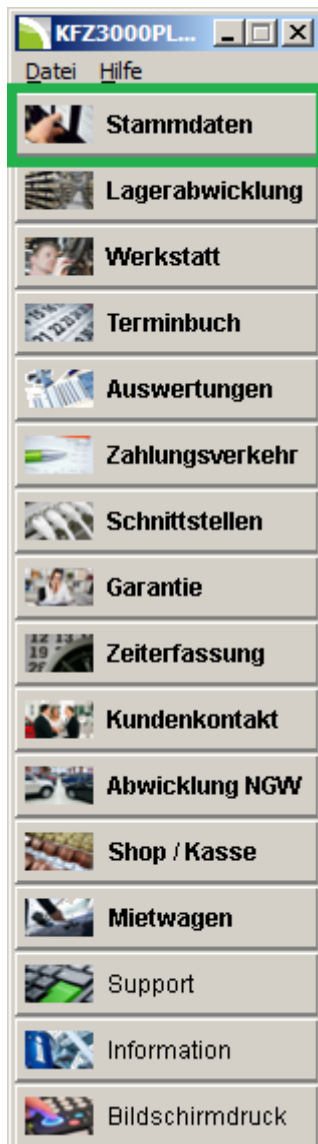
KFZ3000PL...

Datei Hilfe

Stammdaten

Lagerabwicklung

Werkstatt

Terminbuch

Auswertungen

Zahlungsverkehr

Schnittstellen

Garantie

Zeiterfassung

Kundenkontakt

Abwicklung NGW

Shop / Kasse

Mietwagen

Support

Information

Bildschirmdruck